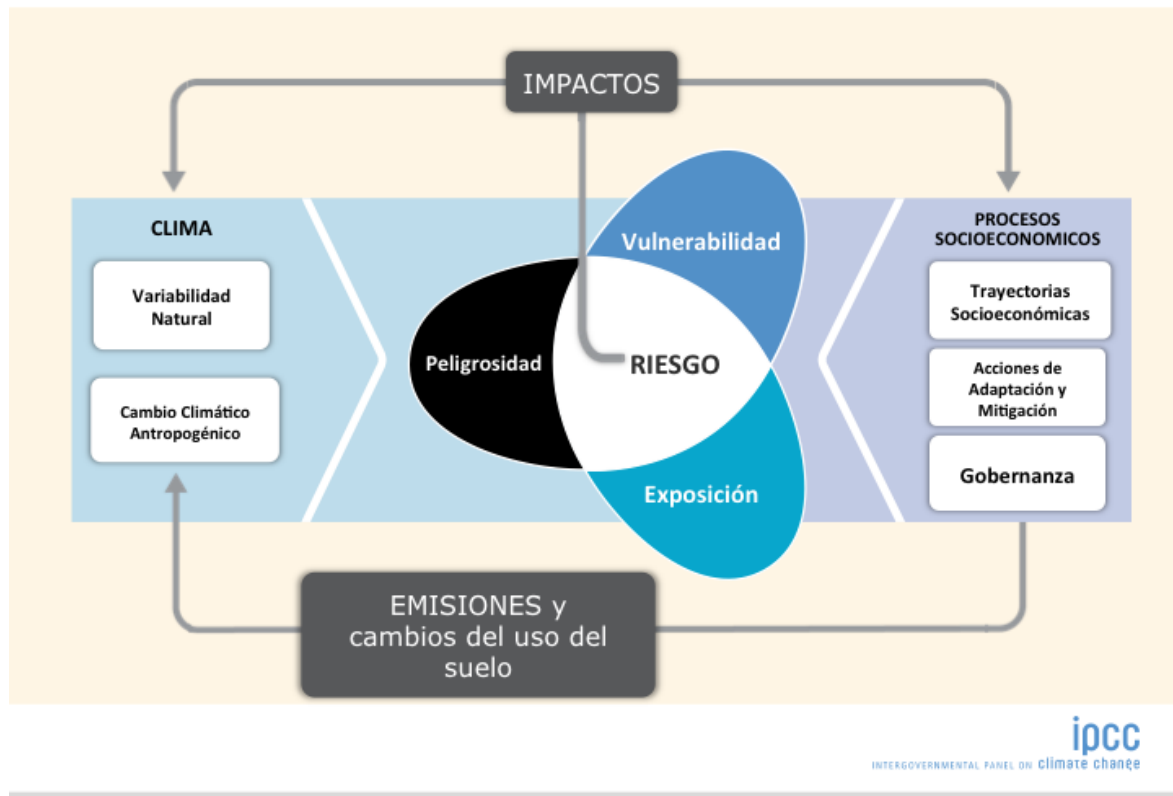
IMPACTOS

CLIMA

Variabilidad Natural

Cambio Climático Antropogénico

Vulnerabilidad

Peligrosidad

RIESGO

Exposición

PROCESOS SOCIOECONOMICOS

Trayectorias Socioeconómicas

Acciones de Adaptación y Mitigación

Gobernanza

EMISIONES y cambios del uso del suelo

ipcc
INTERGOVERNMENTAL PANEL ON climate change